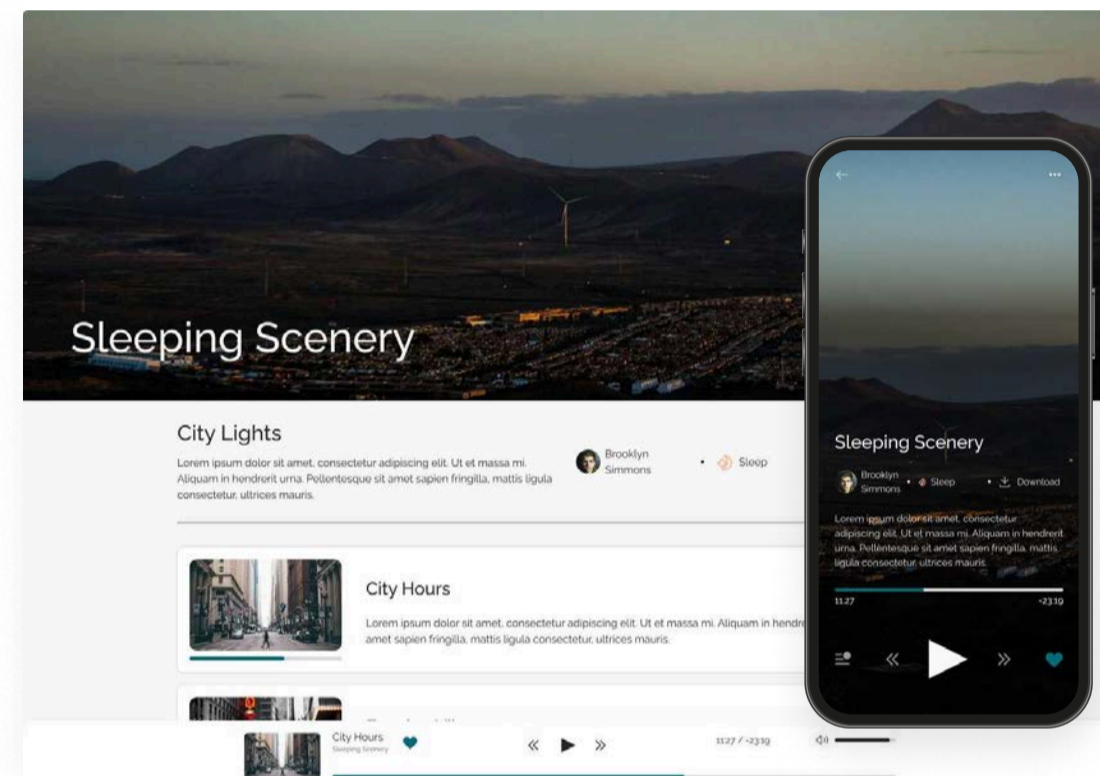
Sleeping Scenery

City Lights

Lorem ipsum dolor sit amet, consectetur adipiscing elit. Ut et massa mi. Aliquam in hendrerit urna. Pellentesque sit amet sapien fringilla, mattis ligula consectetur, ultrices mauris.

Brooklyn Simmons • Sleep

City Hours

Lorem ipsum dolor sit amet, consectetur adipiscing elit. Ut et massa mi. Aliquam in hendre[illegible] amet sapien fringilla, mattis ligula consectetur, ultrices mauris.

City Hours
Sleeping Scenery

1:27 / -23:19

Sleeping Scenery

Brooklyn Simmons • Sleep • Download

Lorem ipsum dolor sit amet, consectetur adipiscing elit. Ut et massa mi. Aliquam in hendrerit urna. Pellentesque sit amet sapien fringilla, mattis ligula consectetur, ultrices mauris.

1:27
-23:19